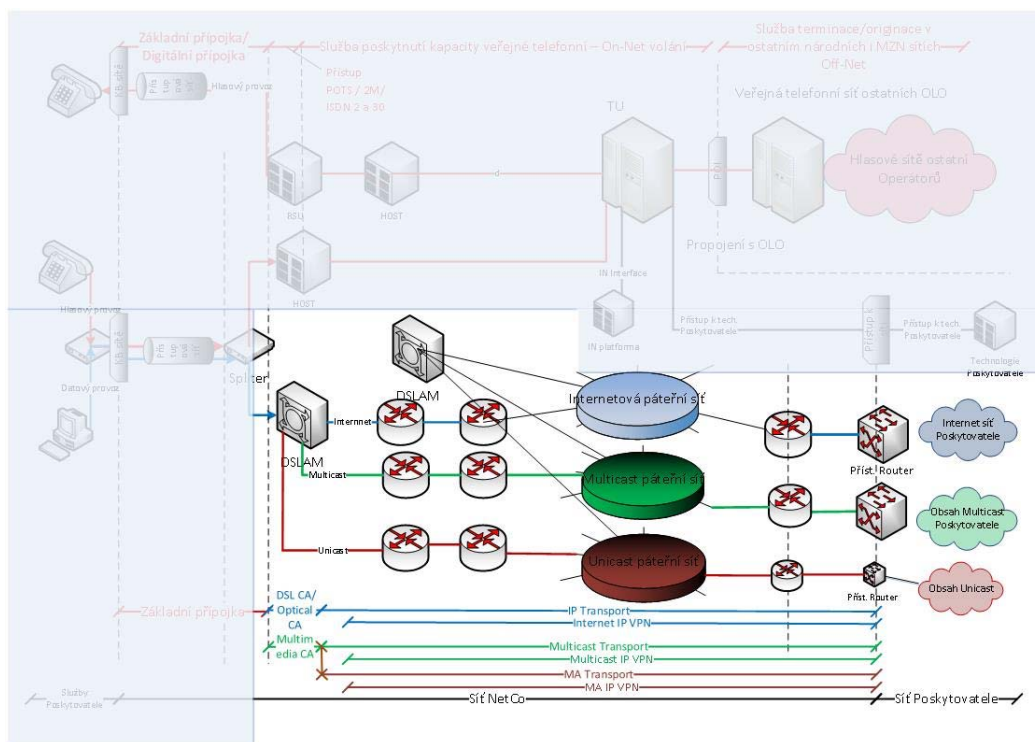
Základní přípojka/ Digitální přípojka

Služba poskytnutí kapacity veřejné telefonní – On-Net volání

Služba terminace/originace v ostatním národních i MZN sítích Off-Net

Přístup POTS / 2M/ ISDN 2 a 30

Hlasový provoz

Veřejná telefonní síť ostatních OLO

TU

Hlasové sítě ostatní Operátorů

RSU

HOST

HOST

Propojení s OLO

IN interface

IN platforma

Přístup k tech. Poskytovatele

Přístup k tech. Poskytovatele

Technologie Poskytovatele

Hlasový provoz

Datový provoz

Splitter

DSLAM

DSLAM

Internet

Multicast

Unicast

Internetová páteřní síť

Multicast páteřní síť

Unicast páteřní síť

Internet síť Poskytovatele

Příst. Router

Obsah Multicast Poskytovatele

Příst. Router

Obsah Unicast

Základní přípojka

DSL CA/ Optical CA

Multimedia CA

IP Transport

Internet IP VPN

Multicast Transport

Multicast IP VPN

MA Transport

MA IP VPN

Služby Poskytovatele

Síť NetCo

Síť Poskytovatele